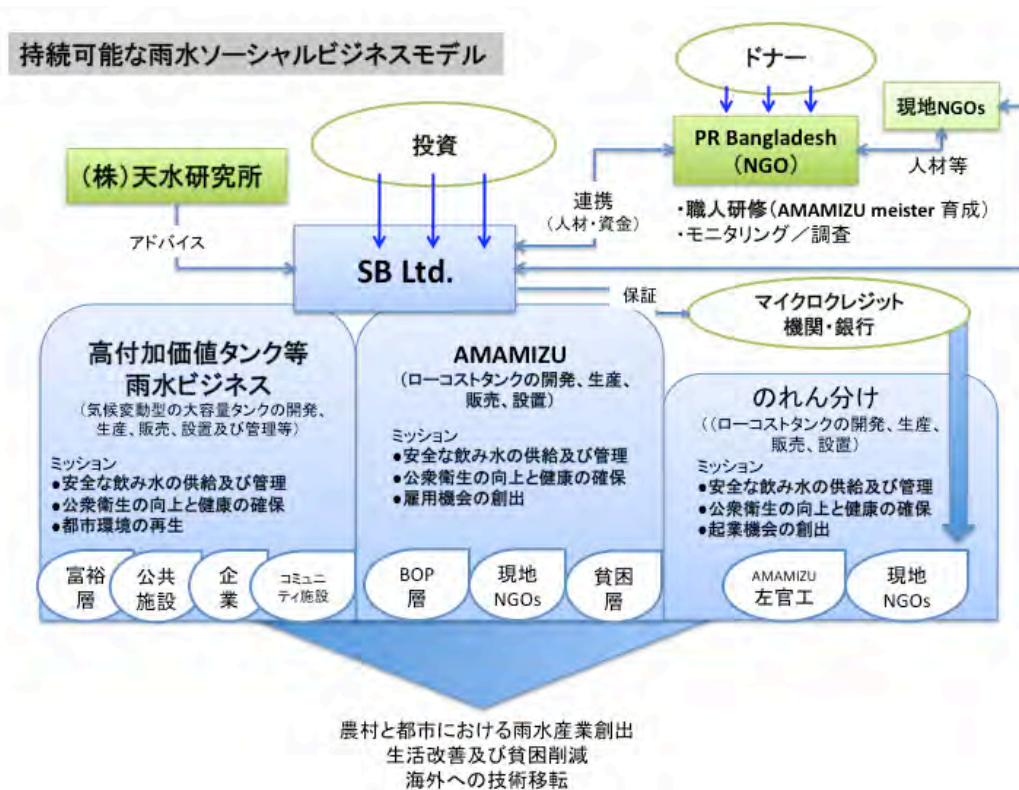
持続可能な雨水ソーシャルビジネスモデル

ドナー

現地NGOs

投資

PR Bangladesh
（NGO）

人材等

（株）天水研究所

連携
（人材・資金）

・職人研修（AMAMIZU meister 育成）
・モニタリング／調査

アドバイス

SB Ltd.

保証

マイクロクレジット
機関・銀行

高付加価値タンク等
雨水ビジネス
（気候変動型の大容量タンクの開発、生産、販売、設置及び管理等）

ミッション
●安全な飲み水の供給及び管理
●公衆衛生の向上と健康の確保
●都市環境の再生

富裕層

公共施設

企業

コミュニティ施設

AMAMIZU
（ローコストタンクの開発、生産、販売、設置）

ミッション
●安全な飲み水の供給及び管理
●公衆衛生の向上と健康の確保
●雇用機会の創出

BOP層

現地NGOs

貧困層

のれん分け
（（ローコストタンクの開発、生産、販売、設置）

ミッション
●安全な飲み水の供給及び管理
●公衆衛生の向上と健康の確保
●起業機会の創出

AMAMIZU
左官工

現地NGOs

農村と都市における雨水産業創出
生活改善及び貧困削減
海外への技術移転